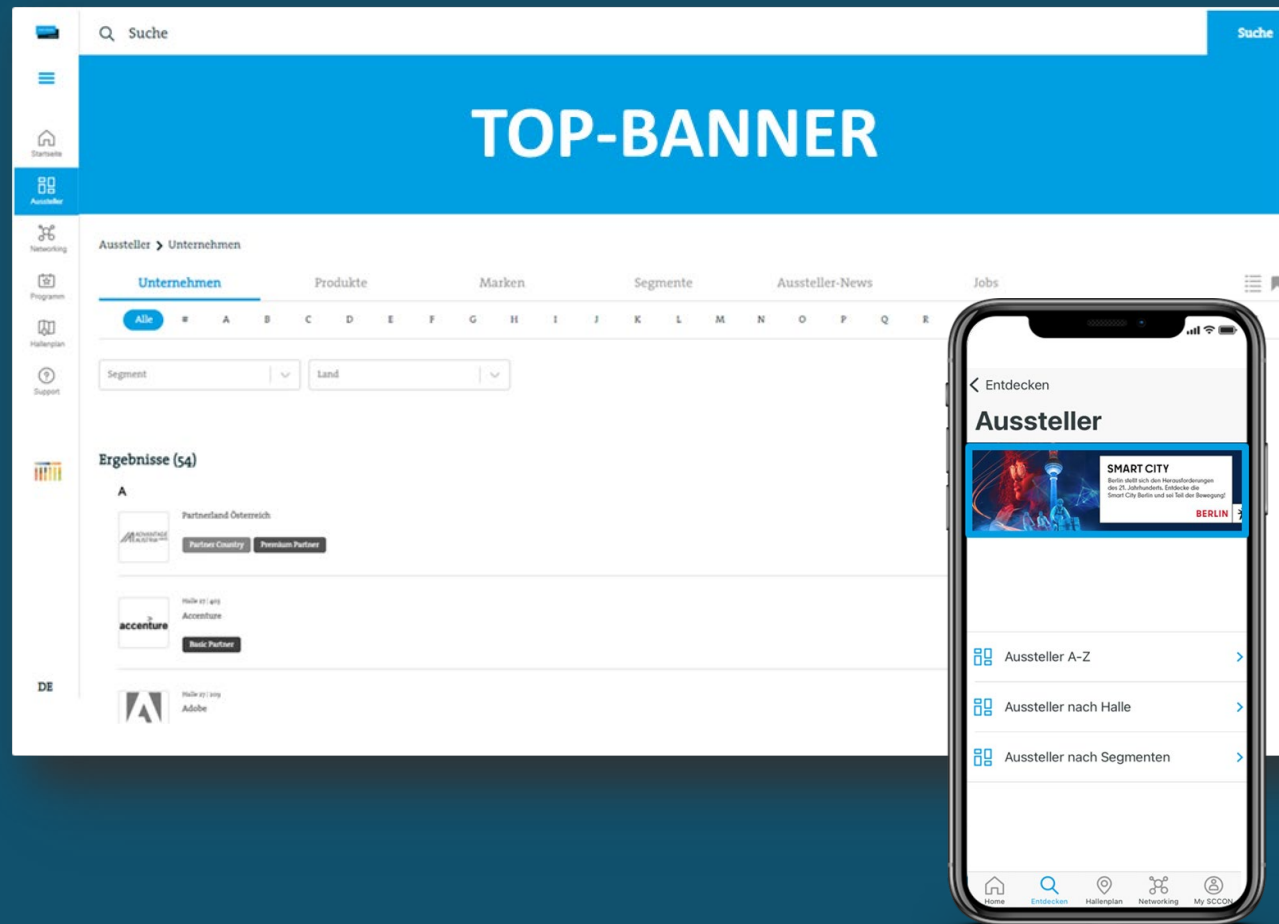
Suche

Suche

Startseite

Aussteller

Networking

Programm

Hallenplan

Support

DE

TOP-BANNER

Aussteller > Unternehmen

Unternehmen Produkte Marken Segmente Aussteller-News Jobs

Alle # A B C D E F G H I J K L M N O P Q R

Segment

Land

Ergebnisse (54)

A

Partnerland Österreich

ADVANTAGE AUSTRIA

Partner Country Premium Partner

Halle 27 | 405

Accenture

accenture

Basic Partner

Halle 27 | 209

Adobe

< Entdecken

Aussteller

SMART CITY

Berlin stellt sich den Herausforderungen des 21. Jahrhunderts. Entdecke die Smart City Berlin und sei Teil der Bewegung!

BERLIN

Aussteller A-Z

Aussteller nach Halle

Aussteller nach Segmenten

Home Entdecken Hallenplan Networking My SCCON